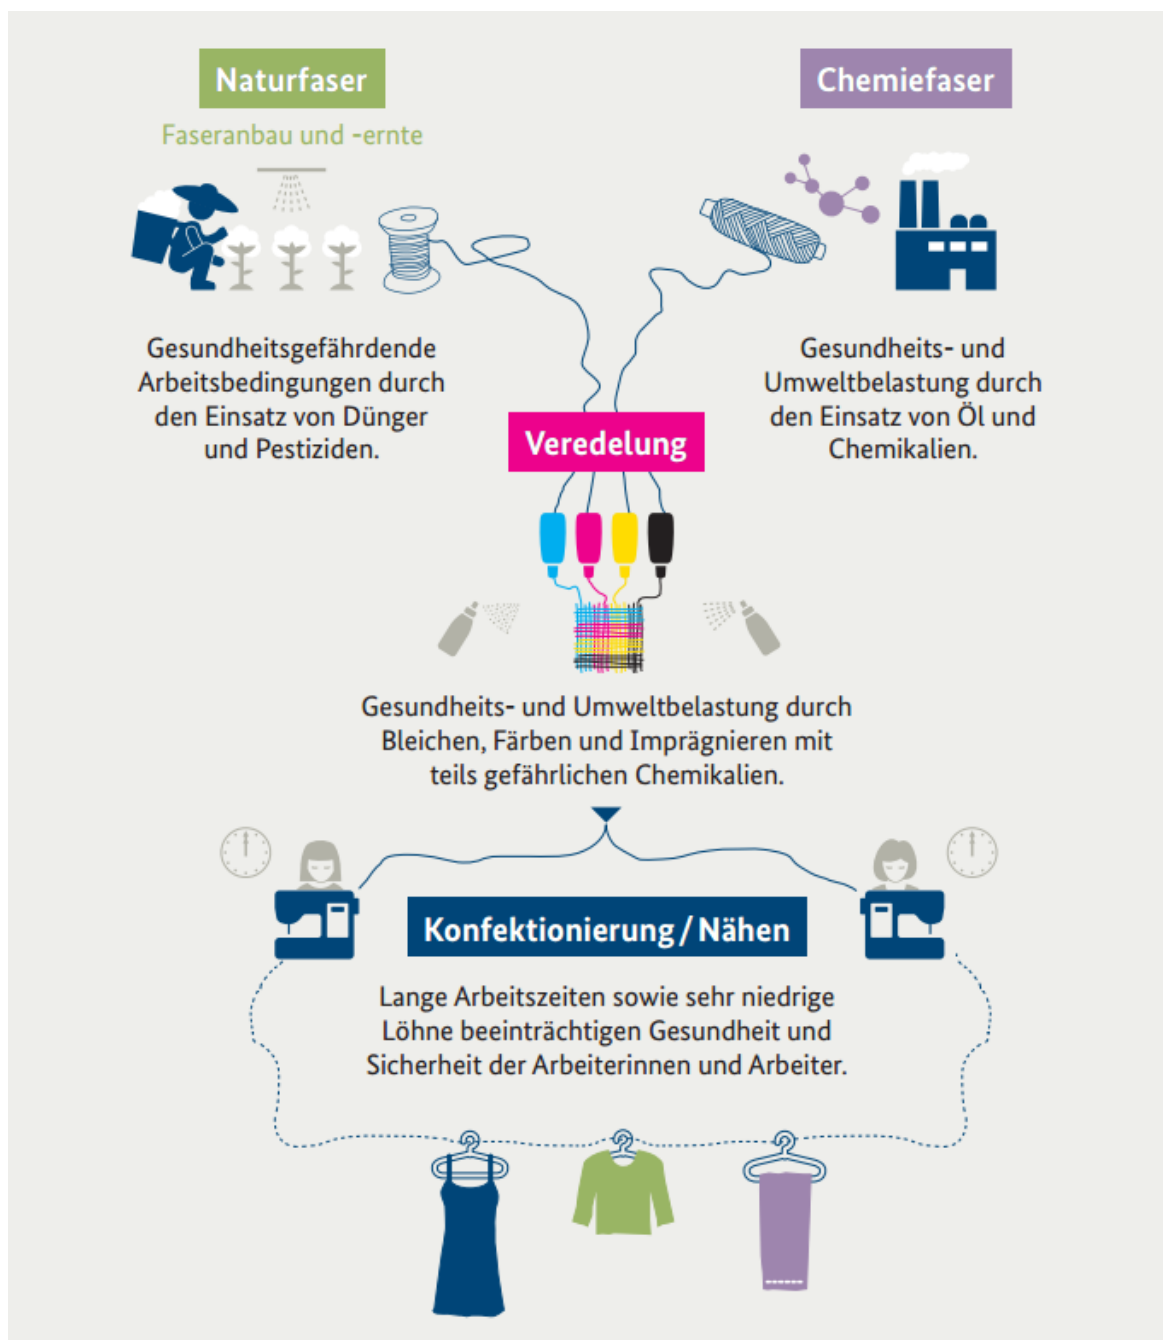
Naturfaser

Faseranbau und -ernte

Chemiefaser

Gesundheitsgefährdende Arbeitsbedingungen durch den Einsatz von Dünger und Pestiziden.

Gesundheits- und Umweltbelastung durch den Einsatz von Öl und Chemikalien.

Veredelung

Gesundheits- und Umweltbelastung durch Bleichen, Färben und Imprägnieren mit teils gefährlichen Chemikalien.

Konfektionierung / Nähen

Lange Arbeitszeiten sowie sehr niedrige Löhne beeinträchtigen Gesundheit und Sicherheit der Arbeiterinnen und Arbeiter.